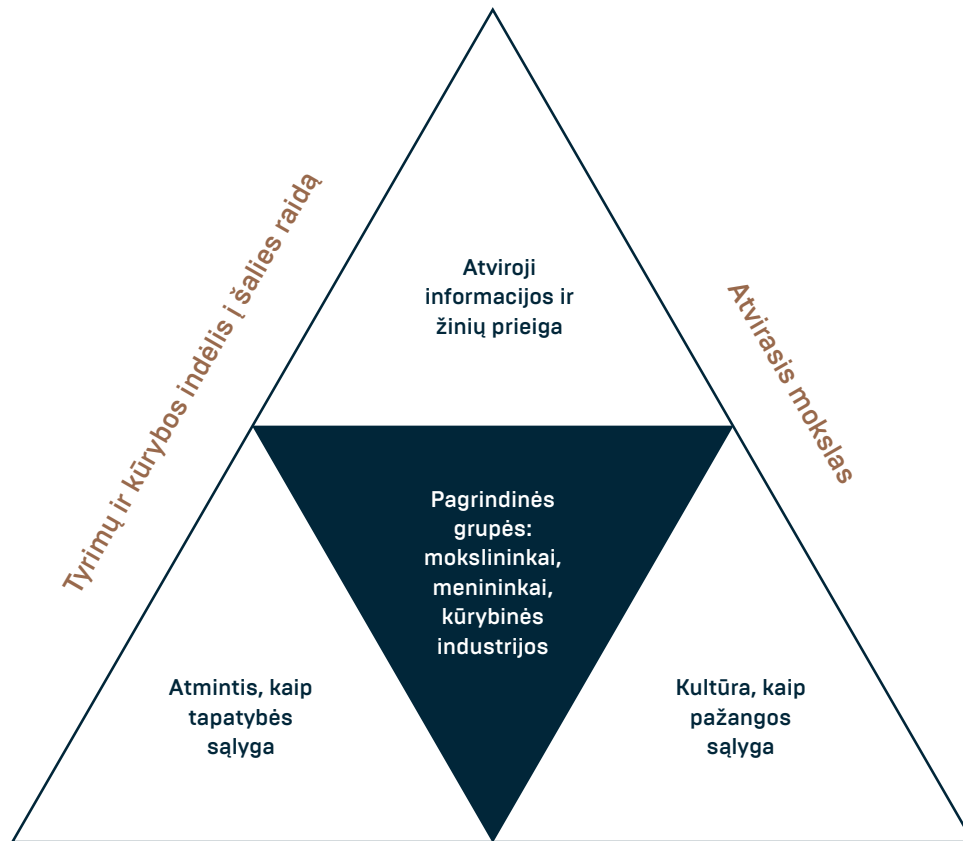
Tyrimų ir kūrybos indėlis į šalies raidą

Atvirasis mokslas

Atviroji informacijos ir žinių prieiga

Pagrindinės grupės: mokslininkai, menininkai, kūrybinės industrijos

Atmintis, kaip tapatybės sąlyga

Kultūra, kaip pažangos sąlyga